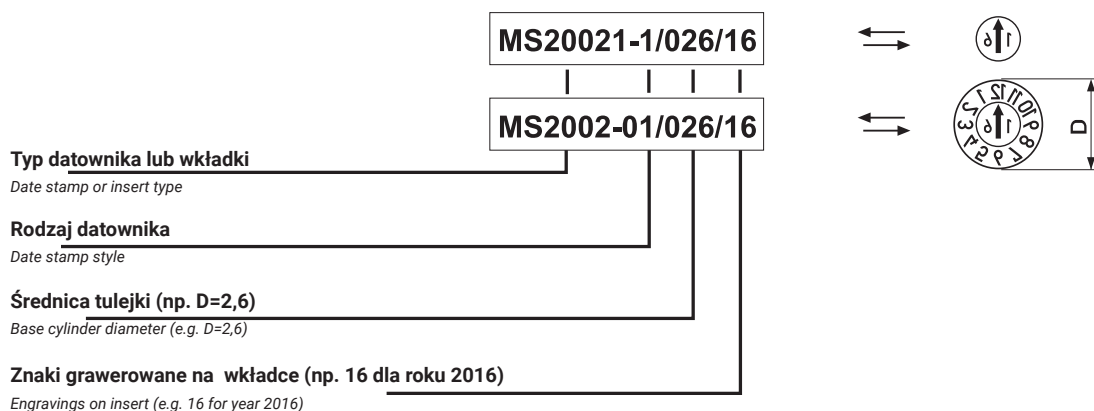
MS20021-1/026/16

MS2002-01/026/16

D

Typ datownika lub wkładki
Date stamp or insert type

Rodzaj datownika
Date stamp style

Średnica tulejki (np. D=2,6)
Base cylinder diameter (e.g. D=2,6)

Znaki grawerowane na wkładce (np. 16 dla roku 2016)
Engravings on insert (e.g. 16 for year 2016)